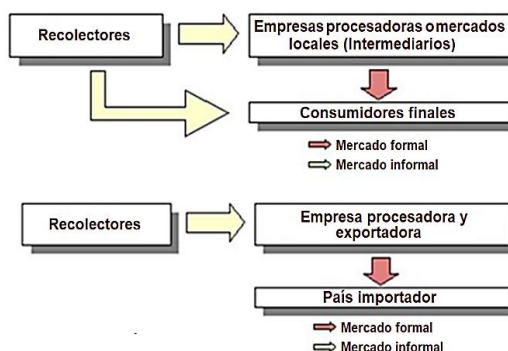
Recolectores

Empresas procesadoras omercados locales (Intermediarios)

Consumidores finales

Mercado formal
Mercado informal

Recolectores

Empresa procesadora y exportadora

País importador

Mercado formal
Mercado informal